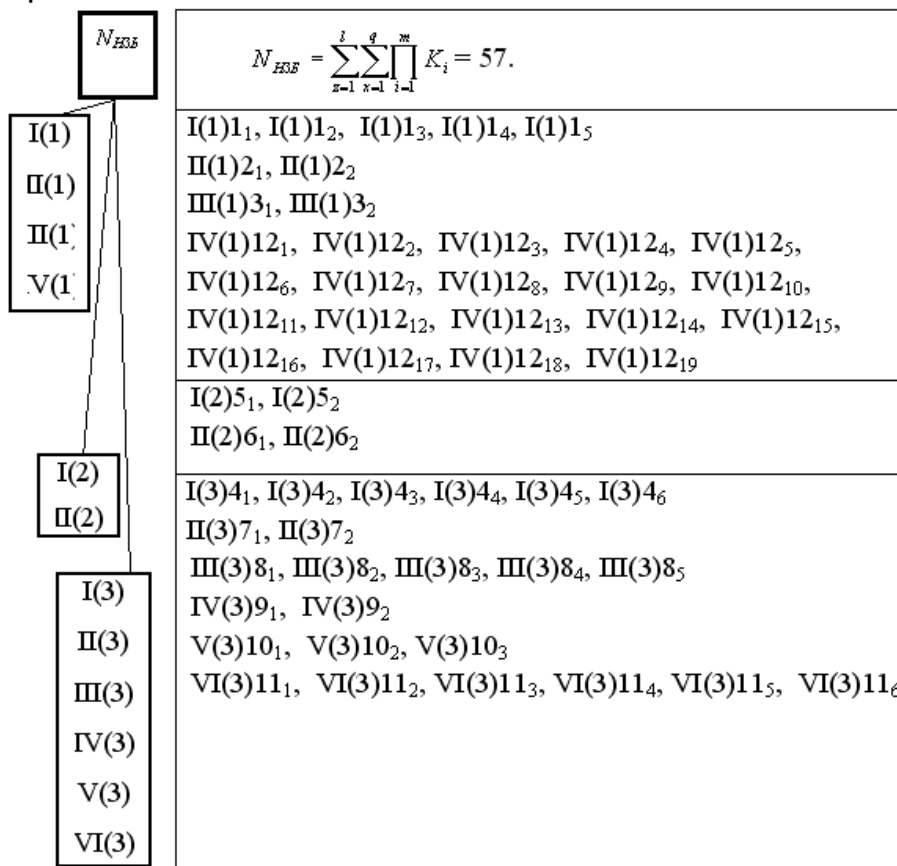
$N_{НЗБ}$

I(1)
II(1)
II(1)
.V(1)

I(2)
II(2)

I(3)
II(3)
III(3)
IV(3)
V(3)
VI(3)

$N_{НЗБ} = \sum_{z=1}^{l}\sum_{x=1}^{q}\prod_{i=1}^{m} K_i = 57.$

I(1)$1_1$, I(1)$1_2$, I(1)$1_3$, I(1)$1_4$, I(1)$1_5$
II(1)$2_1$, II(1)$2_2$
III(1)$3_1$, III(1)$3_2$
IV(1)$12_1$, IV(1)$12_2$, IV(1)$12_3$, IV(1)$12_4$, IV(1)$12_5$,
IV(1)$12_6$, IV(1)$12_7$, IV(1)$12_8$, IV(1)$12_9$, IV(1)$12_{10}$,
IV(1)$12_{11}$, IV(1)$12_{12}$, IV(1)$12_{13}$, IV(1)$12_{14}$, IV(1)$12_{15}$,
IV(1)$12_{16}$, IV(1)$12_{17}$, IV(1)$12_{18}$, IV(1)$12_{19}$

I(2)$5_1$, I(2)$5_2$
II(2)$6_1$, II(2)$6_2$

I(3)$4_1$, I(3)$4_2$, I(3)$4_3$, I(3)$4_4$, I(3)$4_5$, I(3)$4_6$
II(3)$7_1$, II(3)$7_2$
III(3)$8_1$, III(3)$8_2$, III(3)$8_3$, III(3)$8_4$, III(3)$8_5$
IV(3)$9_1$, IV(3)$9_2$
V(3)$10_1$, V(3)$10_2$, V(3)$10_3$
VI(3)$11_1$, VI(3)$11_2$, VI(3)$11_3$, VI(3)$11_4$, VI(3)$11_5$, VI(3)$11_6$